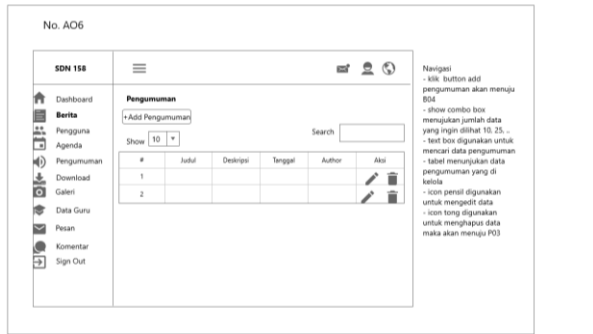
No. AO6

SDN 158

Dashboard
Berita
Pengguna
Agenda
Pengumuman
Download
Galeri
Data Guru
Pesan
Komentar
Sign Out

Pengumuman

+Add Pengumuman

Show 10

Search

| # | Judul | Deskripsi | Tanggal | Author | Aksi |
|---|---|---|---|---|---|
| 1 | | | | | |
| 2 | | | | | |

Navigasi
- klik button add pengumuman akan menuju B04
- show combo box menujukan jumlah data yang ingin dilihat 10, 25, ..
- text box digunakan untuk mencari data pengumuman
- tabel menunjukan data pengumuman yang di kelola
- icon pensil digunakan untuk mengedit data
- icon tong digunakan untuk menghapus data maka akan menuju P03